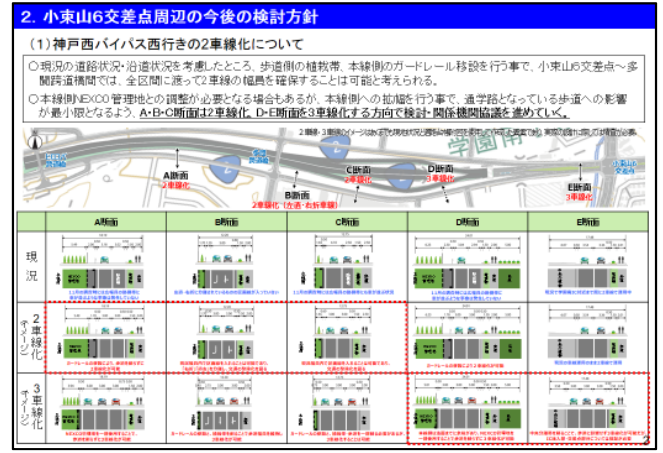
2. 小束山6交差点周辺の今後の検討方針

（1）神戸西バイパス西行きの2車線化について

○現況の道路状況・沿道状況を考慮したところ、歩道側の植栽帯、本線側のガードレール移設を行う事で、小束山6交差点～多聞跨道橋間では、全区間に渡って2車線の幅員を確保することは可能と考えられる。

○本線側NEXCO管理地との調整が必要となる場合もあるが、本線側への拡幅を行う事で、通学路となっている歩道への影響が最小限となるよう、A・B・C断面は2車線化、D・E断面を3車線化する方向で検討・関係機関協議を進めていく。

2車線・3車線のイメージはあくまで現地状況を踏まえた想定であり、今後の設計・協議により変更となる場合がある。

A断面 2車線化
B断面 2車線化（左直・右折車線）
C断面 2車線化
D断面 3車線化
E断面 3車線化
学園南
小束山6交差点

| | A断面 | B断面 | C断面 | D断面 | E断面 |
|---|---|---|---|---|---|
| 現況 | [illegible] | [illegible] | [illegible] | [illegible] | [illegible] |
| 2車線化（イメージ） | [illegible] | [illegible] | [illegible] | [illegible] | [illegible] |
| 3車線化（イメージ） | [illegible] | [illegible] | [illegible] | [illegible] | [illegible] |

2